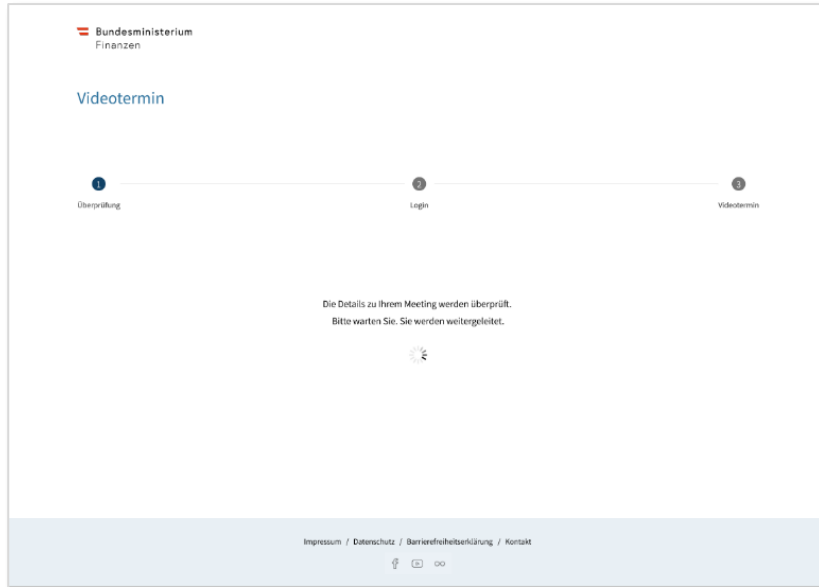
Bundesministerium
Finanzen

Videotermin

1
Überprüfung

2
Login

3
Videotermin

Die Details zu Ihrem Meeting werden überprüft.
Bitte warten Sie. Sie werden weitergeleitet.

Impressum / Datenschutz / Barrierefreiheitserklärung / Kontakt